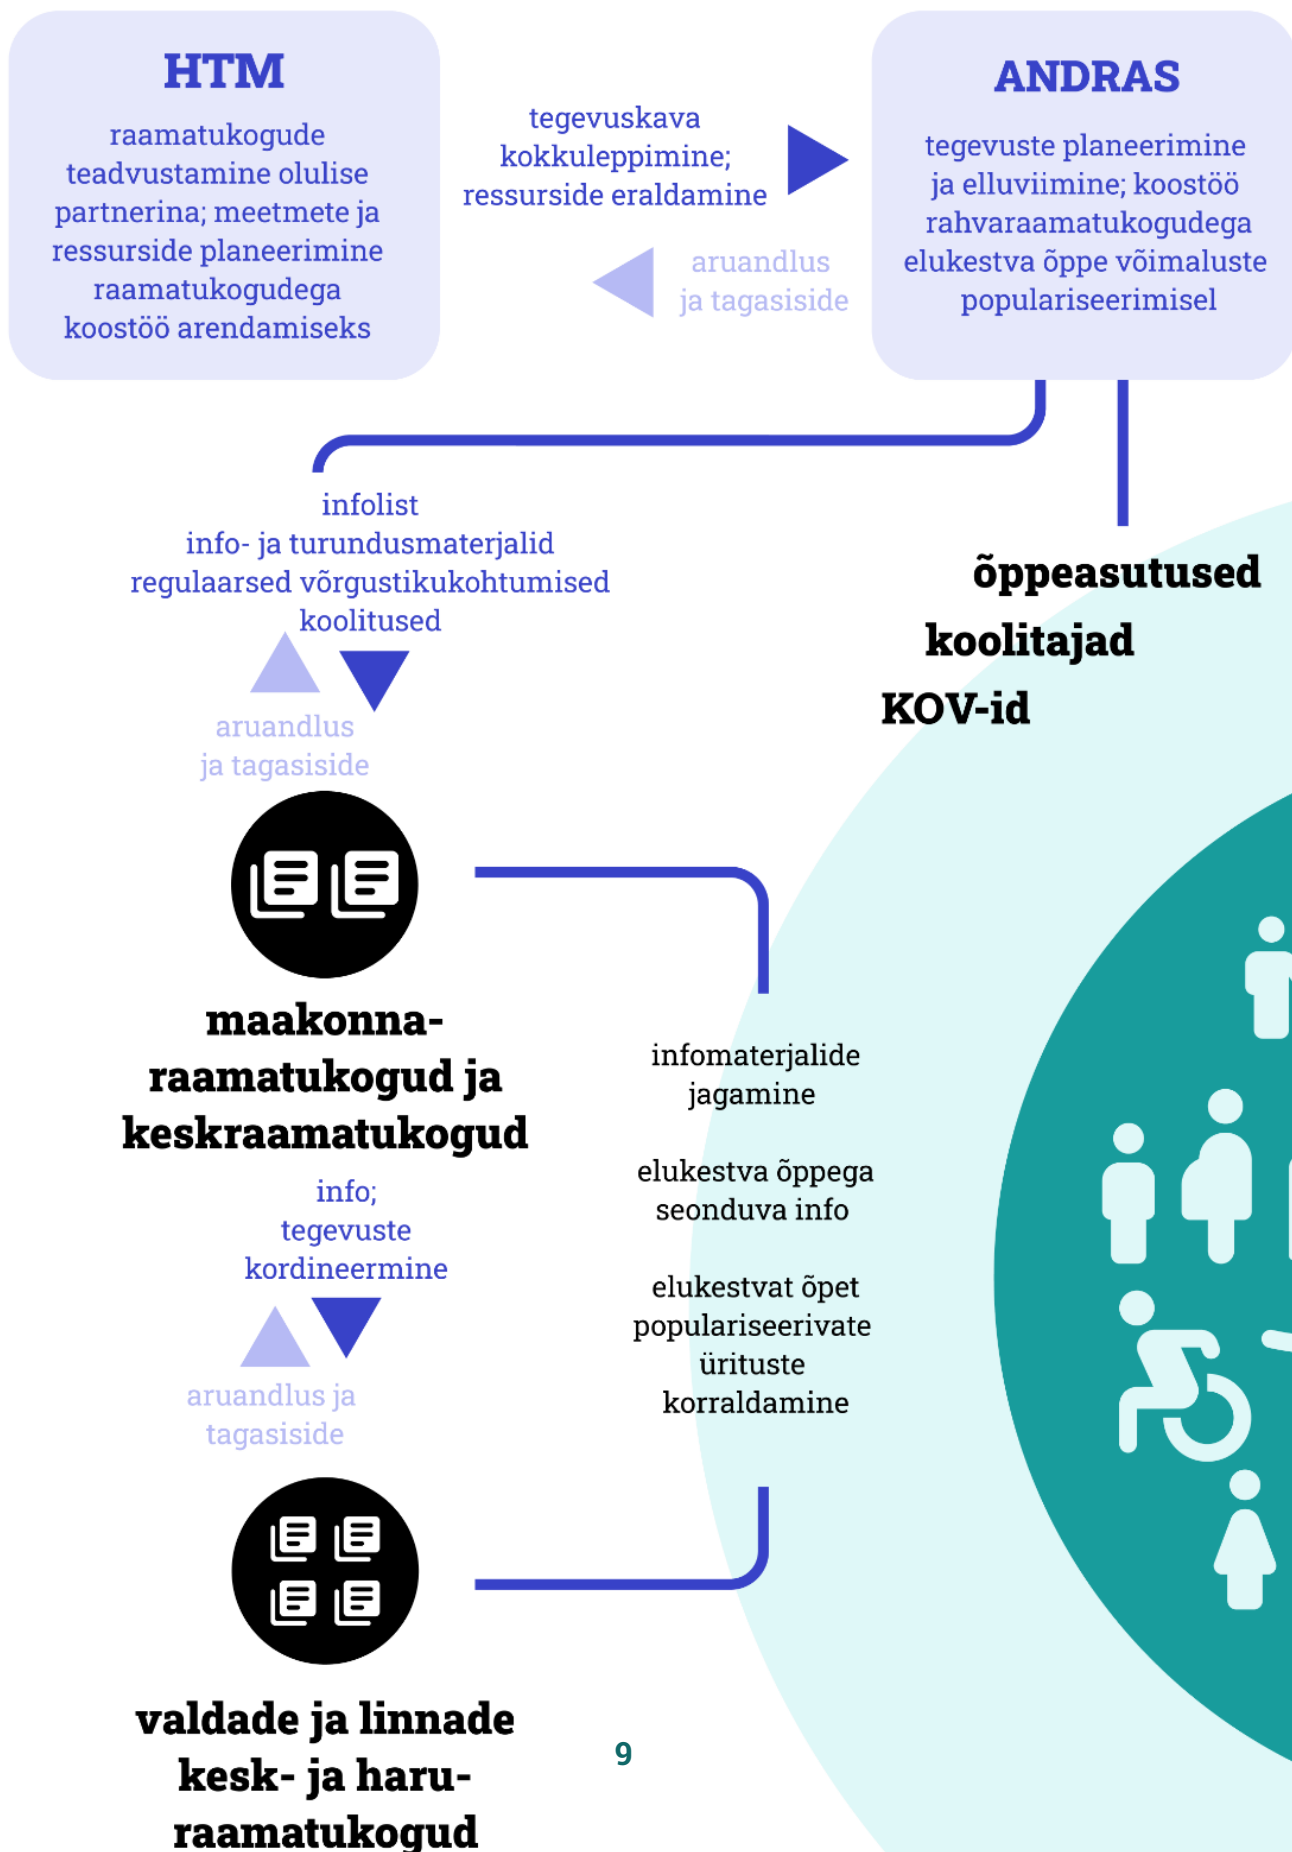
HTM

raamatukogude teadvustamine olulise partnerina; meetmete ja ressursside planeerimine raamatukogudega koostöö arendamiseks

tegevuskava kokkuleppimine; ressursside eraldamine

aruandlus ja tagasiside

ANDRAS

tegevuste planeerimine ja elluviimine; koostöö rahvaraamatukogudega elukestva õppe võimaluste populariseerimisel

infolist
info- ja turundusmaterjalid
regulaarsed võrgustikukohtumised
koolitused

aruandlus ja tagasiside

õppeasutused
koolitajad
KOV-id

maakonnaraamatukogud ja keskraamatukogud

info; tegevuste kordineermine

aruandlus ja tagasiside

infomaterjalide jagamine

elukestva õppega seonduva info

elukestvat õpet populariseerivate ürituste korraldamine

valdade ja linnade kesk- ja haruraamatukogud

9